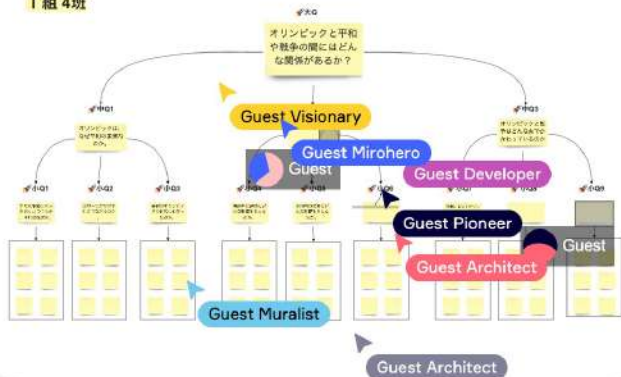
1 組 4班

大Q

オリンピックと平和や戦争の間にはどんな関係があるか？

中Q1

オリンピックは、なぜ平和を実現するのか。

中Q3

オリンピックと戦争はどんな点で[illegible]

小Q1

小Q2

小Q3

小Q4

小Q5

小Q6

小Q7

小Q9

Guest Visionary

Guest Mirohero

Guest

Guest Developer

Guest Pioneer

Guest

Guest Architect

Guest Muralist

Guest Architect